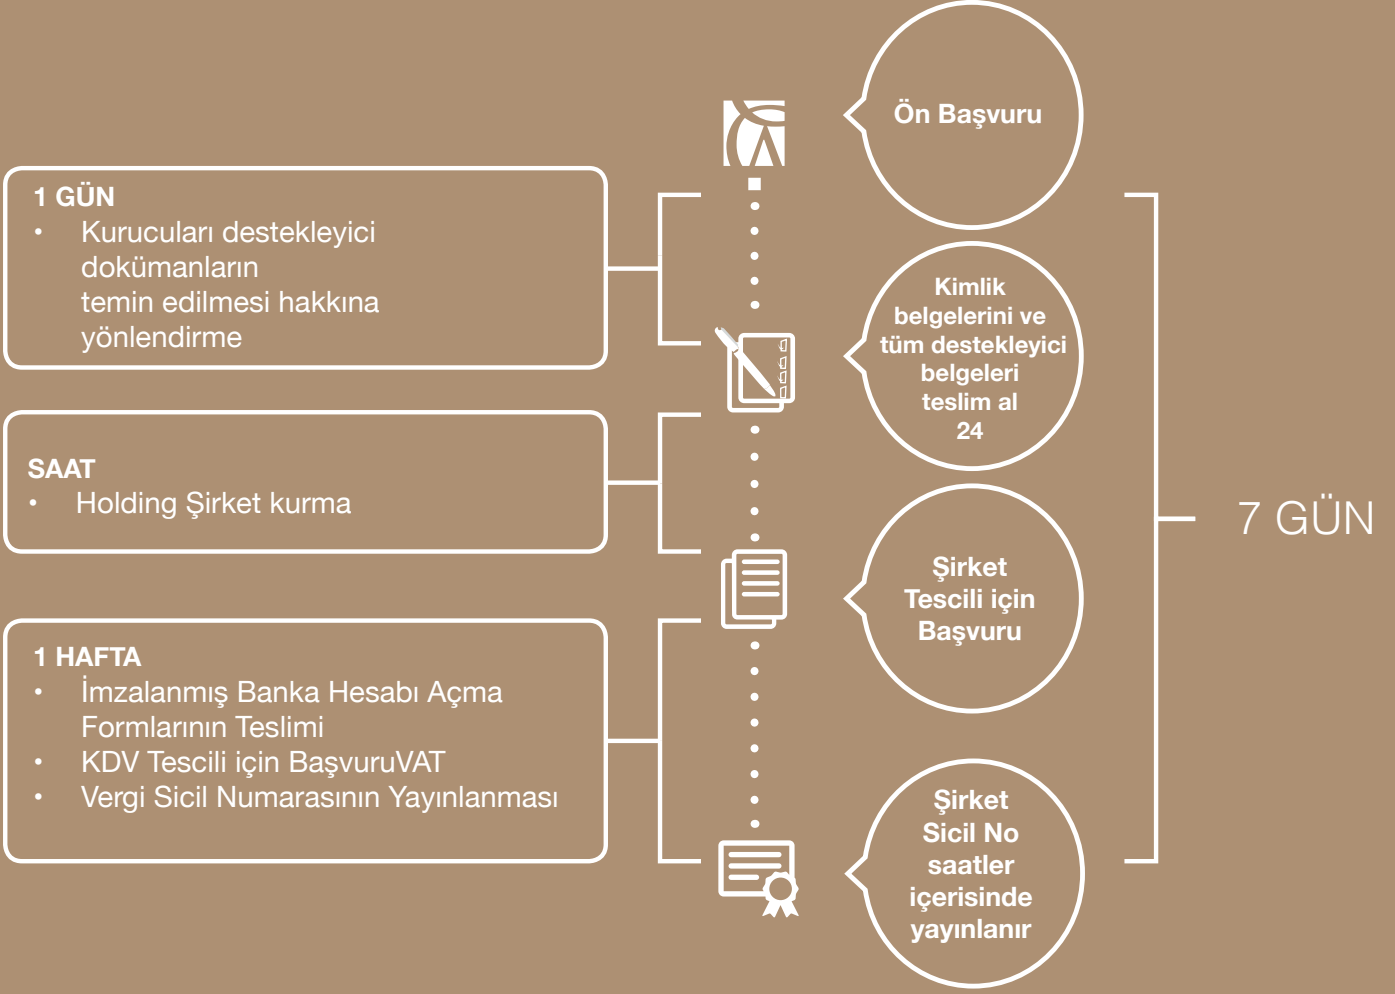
Ön Başvuru

1 GÜN
• Kurucuları destekleyici dokümanların temin edilmesi hakkına yönlendirme

Kimlik belgelerini ve tüm destekleyici belgeleri teslim al 24

SAAT
• Holding Şirket kurma

Şirket Tescili için Başvuru

7 GÜN

1 HAFTA
• İmzalanmış Banka Hesabı Açma Formlarının Teslimi
• KDV Tescili için BaşvuruVAT
• Vergi Sicil Numarasının Yayınlanması

Şirket Sicil No saatler içerisinde yayınlanır